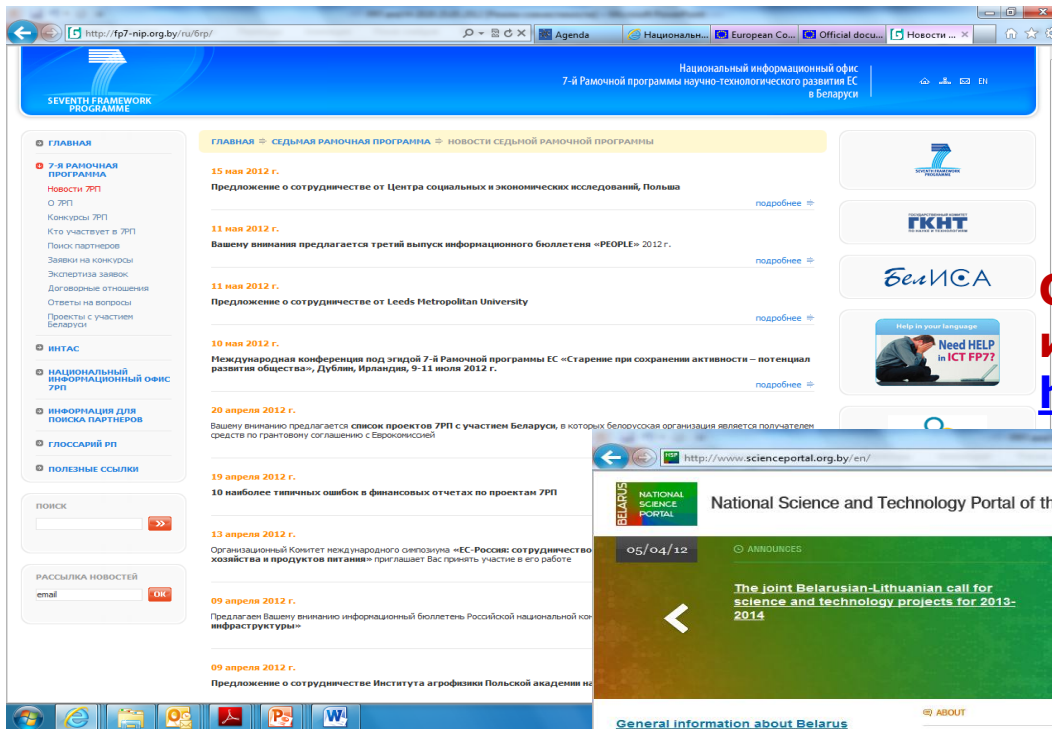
http://fp7-nip.org.by/ru/6rp/

Agenda | Национальн... | European Co... | Official docu... | Новости ...

SEVENTH FRAMEWORK PROGRAMME

Национальный информационный офис
7-й Рамочной программы научно-технологического развития ЕС
в Беларуси

EN

ГЛАВНАЯ
7-Я РАМОЧНАЯ ПРОГРАММА
Новости 7РП
О 7РП
Конкурсы 7РП
Кто участвует в 7РП
Поиск партнеров
Заявки на конкурсы
Экспертиза заявок
Договорные отношения
Ответы на вопросы
Проекты с участием Беларуси
ИНТАС
НАЦИОНАЛЬНЫЙ ИНФОРМАЦИОННЫЙ ОФИС 7РП
ИНФОРМАЦИЯ ДЛЯ ПОИСКА ПАРТНЕРОВ
ГЛОССАРИЙ РП
ПОЛЕЗНЫЕ ССЫЛКИ

ПОИСК

РАССЫЛКА НОВОСТЕЙ
email
OK

ГЛАВНАЯ ⇒ СЕДЬМАЯ РАМОЧНАЯ ПРОГРАММА ⇒ НОВОСТИ СЕДЬМОЙ РАМОЧНОЙ ПРОГРАММЫ

15 мая 2012 г.
Предложение о сотрудничестве от Центра социальных и экономических исследований, Польша
подробнее

11 мая 2012 г.
Вашему внимания предлагается третий выпуск информационного бюллетеня «PEOPLE» 2012 г.
подробнее

11 мая 2012 г.
Предложение о сотрудничестве от Leeds Metropolitan University
подробнее

10 мая 2012 г.
Международная конференция под эгидой 7-й Рамочной программы ЕС «Старение при сохранении активности – потенциал развития общества», Дублин, Ирландия, 9-11 июля 2012 г.
подробнее

20 апреля 2012 г.
Вашему вниманию предлагается список проектов 7РП с участием Беларуси, в которых белорусская организация является получателем средств по грантовому соглашению с Еврокомиссией

19 апреля 2012 г.
10 наиболее типичных ошибок в финансовых отчетах по проектам 7РП

13 апреля 2012 г.
Организационный Комитет международного симпозиума «ЕС-Россия: сотрудничество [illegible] хозяйства и продуктов питания» приглашает Вас принять участие в его работе

09 апреля 2012 г.
Предлагаем Вашему вниманию информационный бюллетень Российской национальной ко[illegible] инфраструктуры»

09 апреля 2012 г.
Предложение о сотрудничестве Института агрофизики Польской академии на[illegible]

SEVENTH FRAMEWORK PROGRAMME
ГКНТ
БелИСА
Help in your language
Need HELP in ICT FP7?

http://www.scienceportal.org.by/en/
BELARUS NATIONAL SCIENCE PORTAL
National Science and Technology Portal of th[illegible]
05/04/12
ANNOUNCES
The joint Belarusian-Lithuanian call for science and technology projects for 2013-2014
General information about Belarus
ABOUT